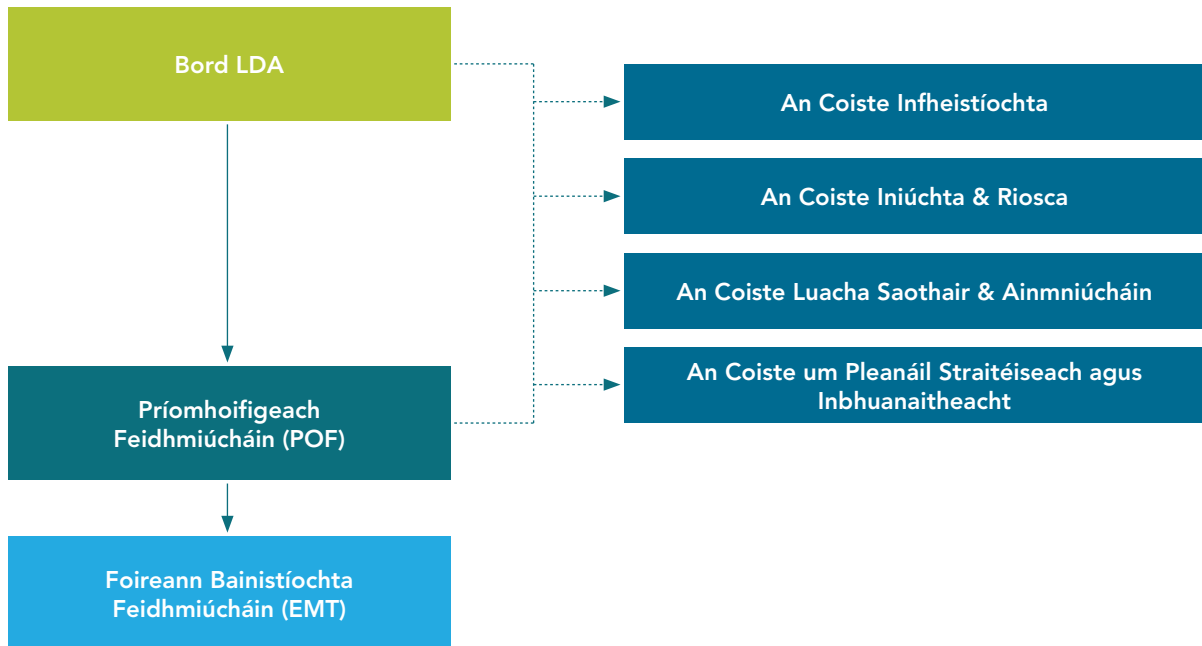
Bord LDA

An Coiste Infheistíochta

An Coiste Iniúchta & Riosca

An Coiste Luacha Saothair & Ainmniúcháin

An Coiste um Pleanáil Straitéiseach agus Inbhuanaitheacht

Príomhoifigeach Feidhmiúcháin (POF)

Foireann Bainistíochta Feidhmiúcháin (EMT)